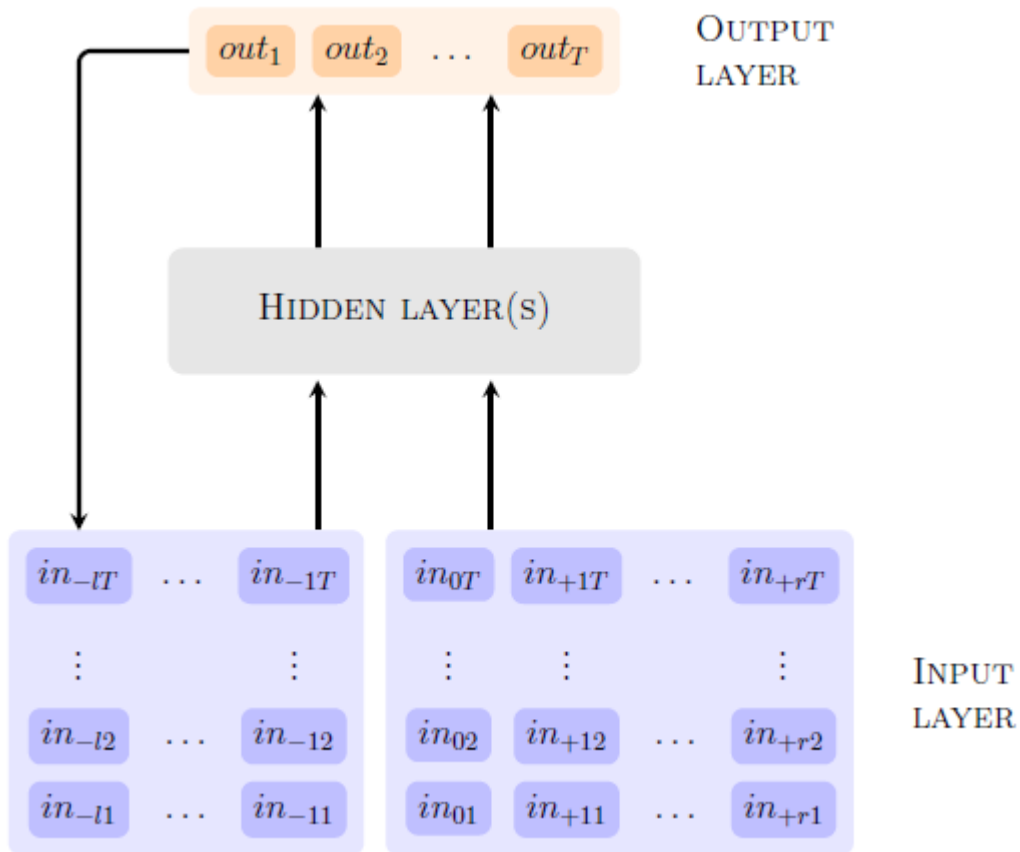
$out_1$ $out_2$ $\dots$ $out_T$

Output layer

Hidden layer(s)

$in_{-lT}$ $\dots$ $in_{-1T}$

$\vdots$ $\vdots$

$in_{-l2}$ $\dots$ $in_{-12}$

$in_{-l1}$ $\dots$ $in_{-11}$

$in_{0T}$ $in_{+1T}$ $\dots$ $in_{+rT}$

$\vdots$ $\vdots$ $\vdots$

$in_{02}$ $in_{+12}$ $\dots$ $in_{+r2}$

$in_{01}$ $in_{+11}$ $\dots$ $in_{+r1}$

Input layer